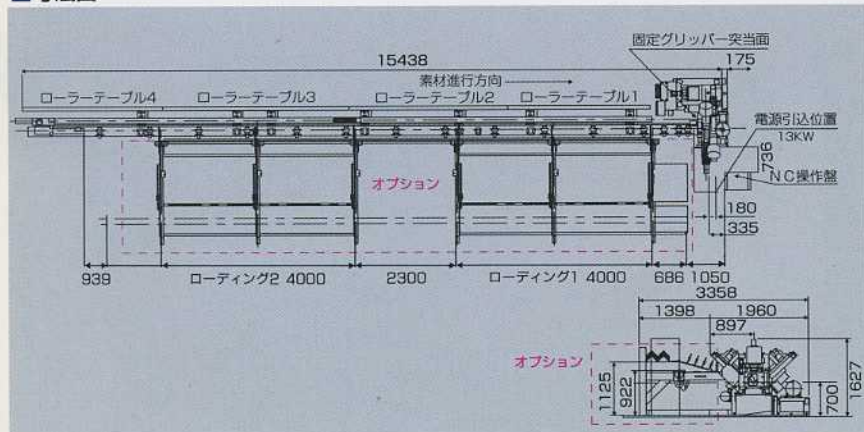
15438

固定グリッパー突当面

175

素材進行方向

ローラーテーブル4　ローラーテーブル3　ローラーテーブル2　ローラーテーブル1

電源引込位置
13KW

736

NC操作盤

オプション

180

335

939　ローディング2 4000　2300　ローディング1 4000　686　1050

3358

1398　1960

897

オプション

1125　922　700　1627